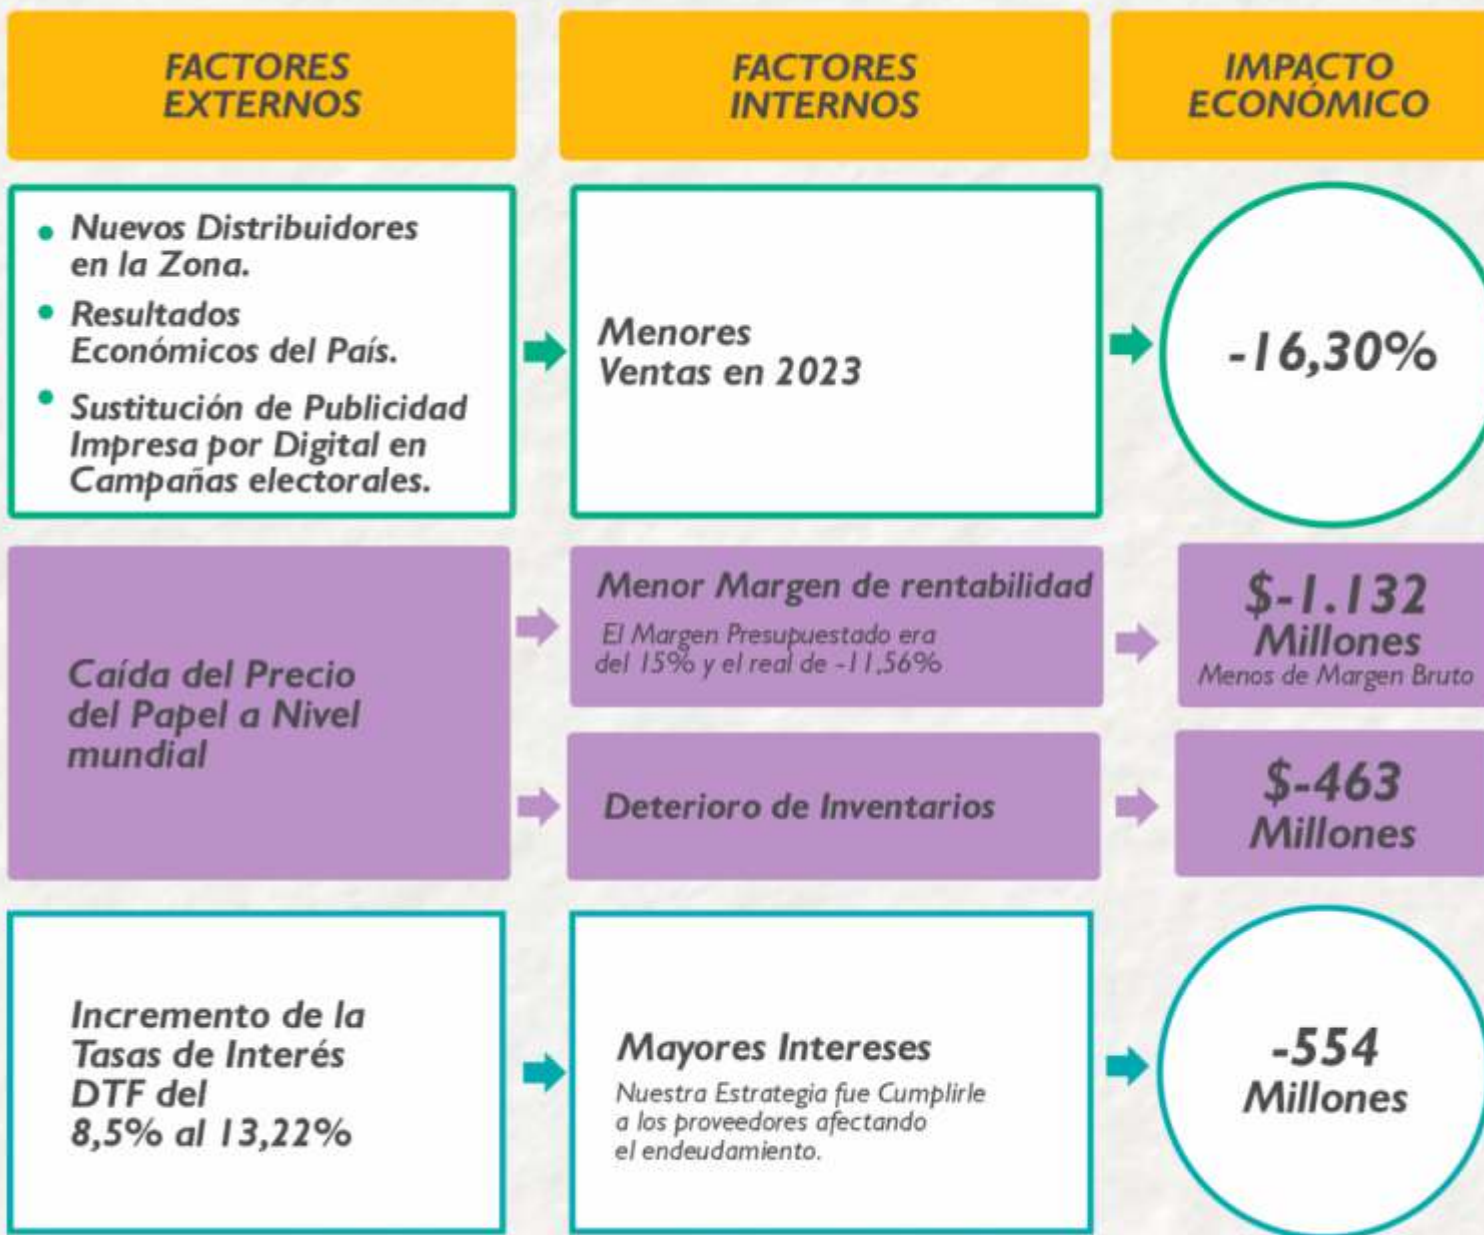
FACTORES EXTERNOS

FACTORES INTERNOS

IMPACTO ECONÓMICO

• Nuevos Distribuidores en la Zona.
• Resultados Económicos del País.
• Sustitución de Publicidad Impresa por Digital en Campañas electorales.

Menores Ventas en 2023

-16,30%

Caída del Precio del Papel a Nivel mundial

Menor Margen de rentabilidad
El Margen Presupuestado era del 15% y el real de -11,56%

$-1.132 Millones
Menos de Margen Bruto

Deterioro de Inventarios

$-463 Millones

Incremento de la Tasas de Interés DTF del 8,5% al 13,22%

Mayores Intereses
Nuestra Estrategia fue Cumplirle a los proveedores afectando el endeudamiento.

-554 Millones